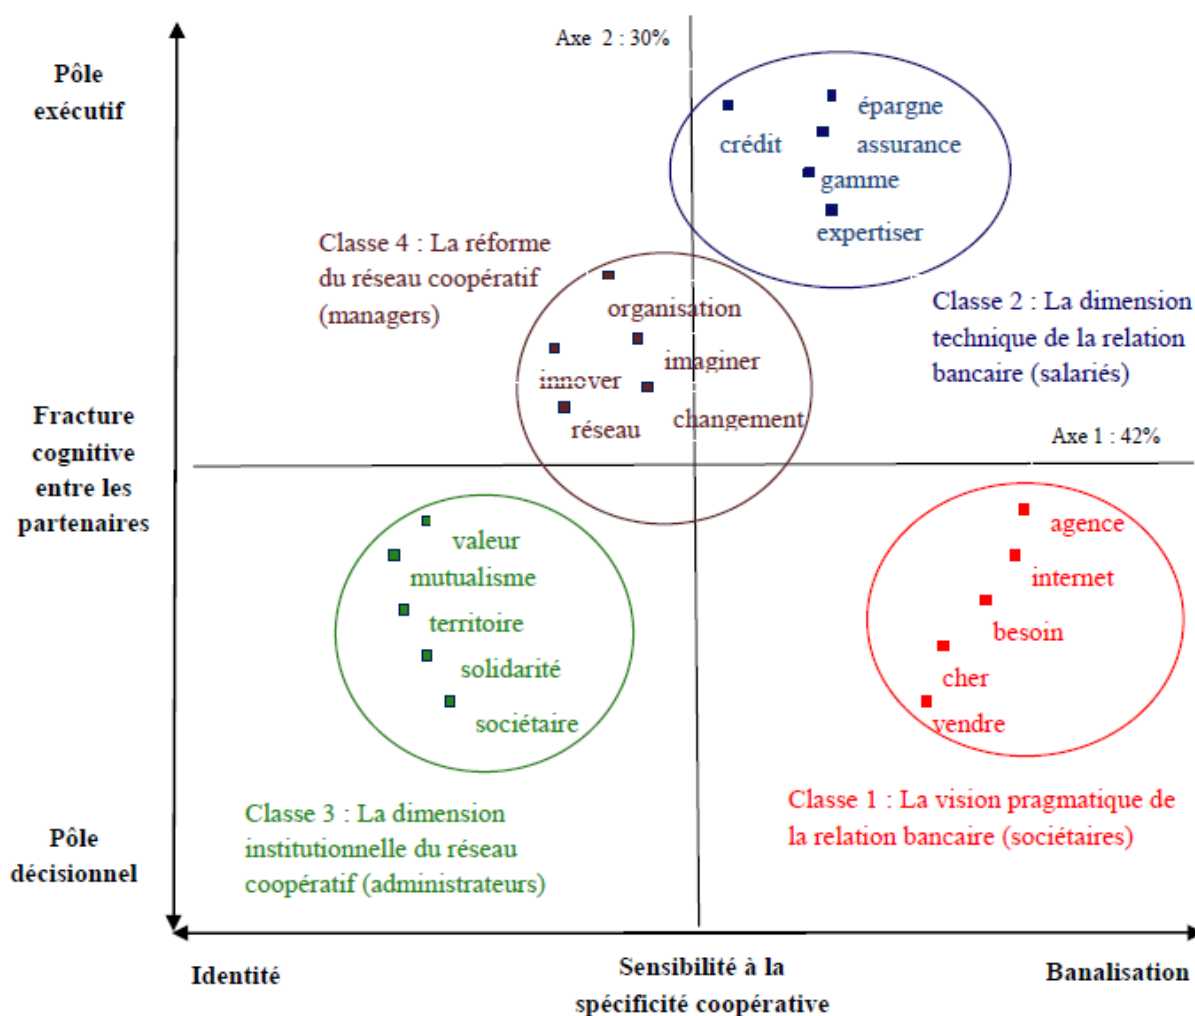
Axe 2 : 30%

Pôle exécutif

crédit
épargne
assurance
gamme
expertiser

Classe 4 : La réforme du réseau coopératif (managers)

organisation
innover
imaginer
réseau
changement

Classe 2 : La dimension technique de la relation bancaire (salariés)

Fracture cognitive entre les partenaires

Axe 1 : 42%

valeur
mutualisme
territoire
solidarité
sociétaire

agence
internet
besoin
cher
vendre

Classe 3 : La dimension institutionnelle du réseau coopératif (administrateurs)

Classe 1 : La vision pragmatique de la relation bancaire (sociétaires)

Pôle décisionnel

Identité

Sensibilité à la spécificité coopérative

Banalisation